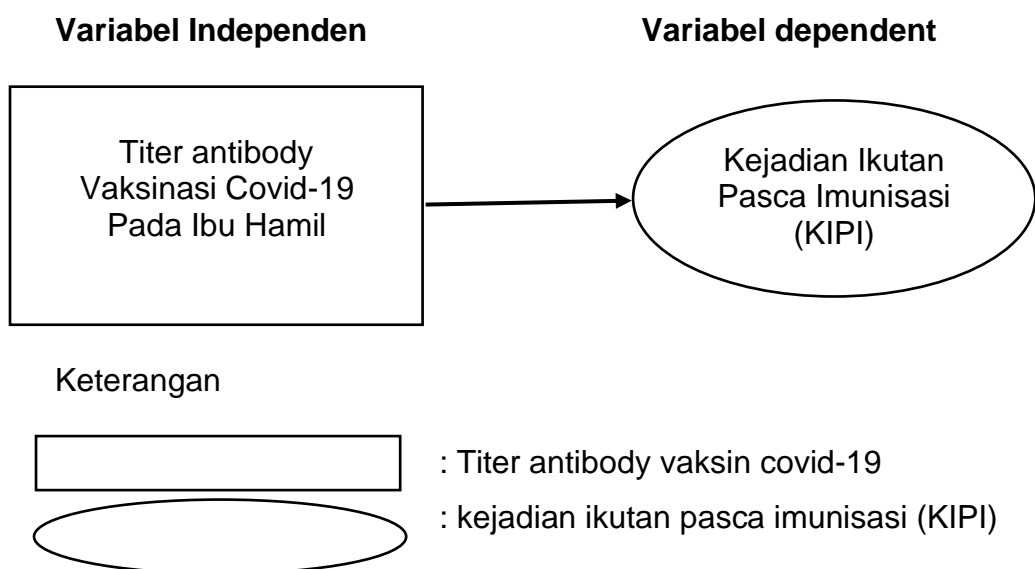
**Variabel Independen**

**Variabel dependent**

Titer antibody Vaksinasi Covid-19 Pada Ibu Hamil

Kejadian Ikutan Pasca Imunisasi (KIPI)

Keterangan

: Titer antibody vaksin covid-19

: kejadian ikutan pasca imunisasi (KIPI)